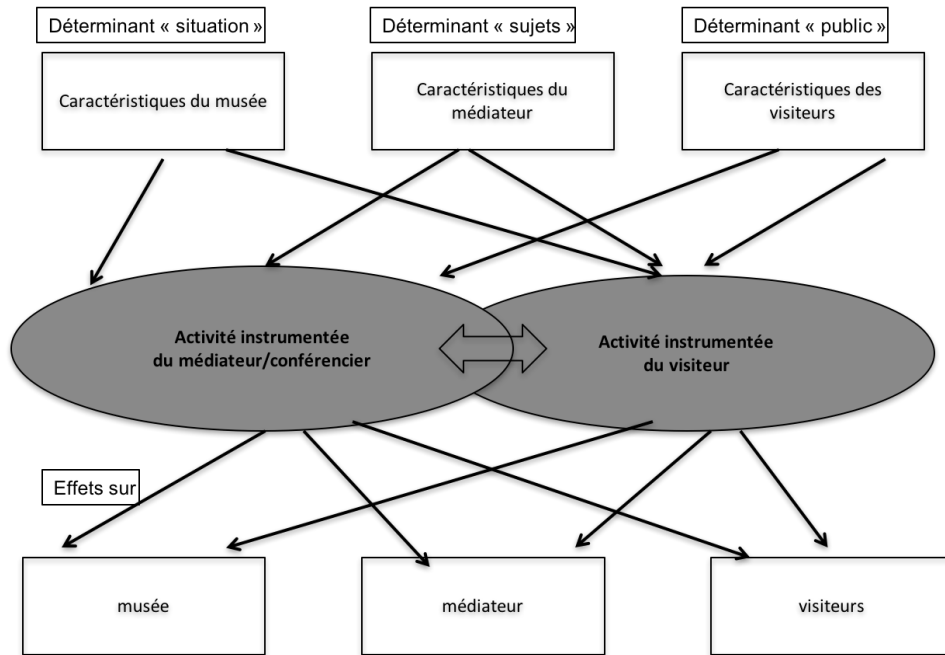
Déterminant « situation »

Déterminant « sujets »

Déterminant « public »

Caractéristiques du musée

Caractéristiques du médiateur

Caractéristiques des visiteurs

Activité instrumentée du médiateur/conférencier

Activité instrumentée du visiteur

Effets sur

musée

médiateur

visiteurs